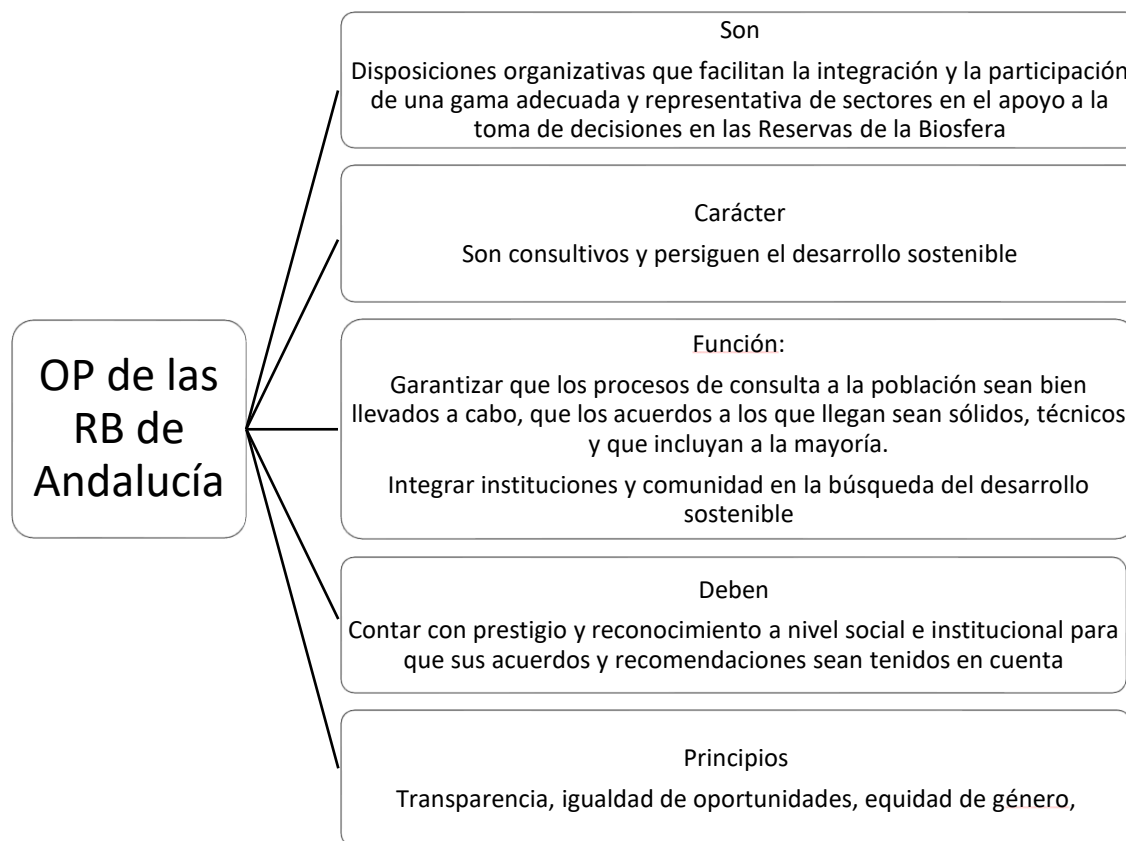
OP de las RB de Andalucía

Son

Disposiciones organizativas que facilitan la integración y la participación de una gama adecuada y representativa de sectores en el apoyo a la toma de decisiones en las Reservas de la Biosfera

Carácter

Son consultivos y persiguen el desarrollo sostenible

Función:

Garantizar que los procesos de consulta a la población sean bien llevados a cabo, que los acuerdos a los que llegan sean sólidos, técnicos y que incluyan a la mayoría.

Integrar instituciones y comunidad en la búsqueda del desarrollo sostenible

Deben

Contar con prestigio y reconocimiento a nivel social e institucional para que sus acuerdos y recomendaciones sean tenidos en cuenta

Principios

Transparencia, igualdad de oportunidades, equidad de género,